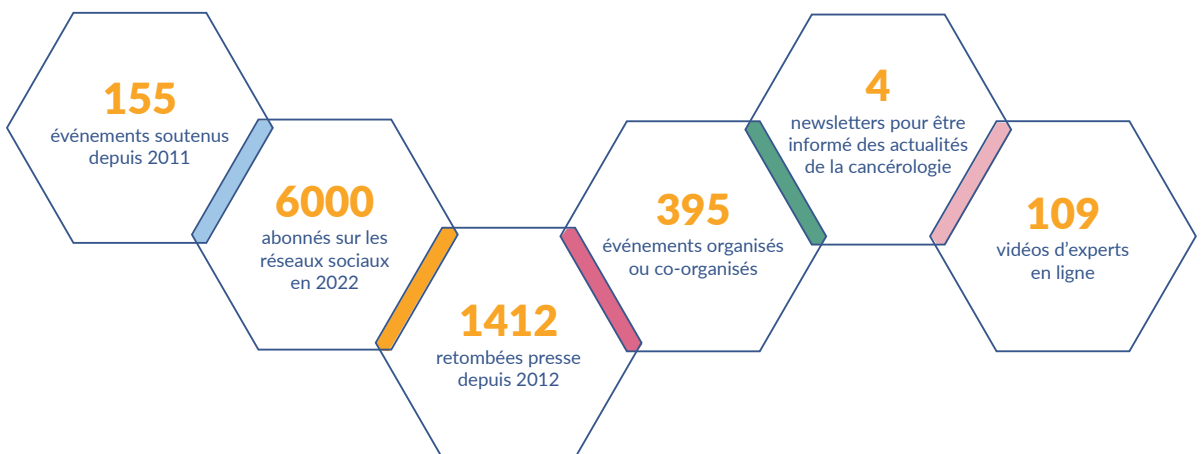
155
événements soutenus depuis 2011

6000
abonnés sur les réseaux sociaux en 2022

1412
retombées presse depuis 2012

395
événements organisés ou co-organisés

4
newsletters pour être informé des actualités de la cancérologie

109
vidéos d'experts en ligne